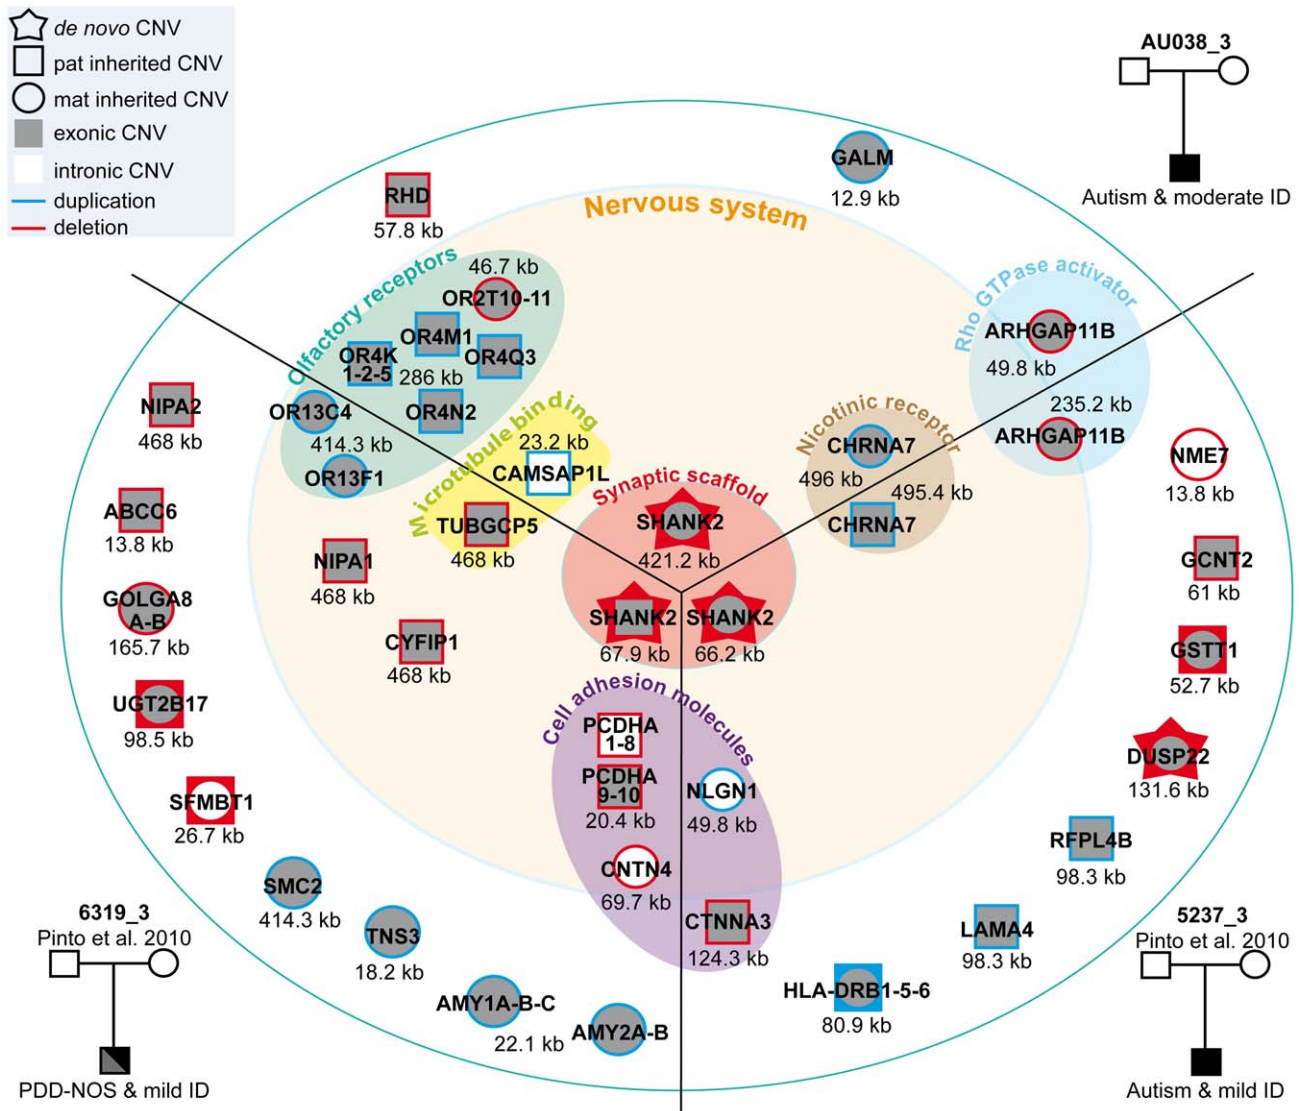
de novo CNV
pat inherited CNV
mat inherited CNV
exonic CNV
intronic CNV
duplication
deletion

AU038_3
Autism & moderate ID

GALM
12.9 kb

RHD
57.8 kb

Nervous system

Olfactory receptors
46.7 kb
OR2T10-11
OR4M1
OR4K 1-2-5
OR4Q3
286 kb
OR13C4
OR4N2
414.3 kb
OR13F1

Rho GTPase activator
ARHGAP11B
49.8 kb
235.2 kb
ARHGAP11B

Nicotinic receptor
CHRNA7
496 kb
495.4 kb
CHRNA7

NME7
13.8 kb

NIPA2
468 kb

Microtubule binding
23.2 kb
CAMSAP1L
TUBGCP5
468 kb

Synaptic scaffold
SHANK2
421.2 kb
SHANK2
67.9 kb
SHANK2
66.2 kb

ABCC6
13.8 kb

NIPA1
468 kb

GCNT2
61 kb

GOLGA8 A-B
165.7 kb

CYFIP1
468 kb

GSTT1
52.7 kb

UGT2B17
98.5 kb

Cell adhesion molecules
PCDHA 1-8
PCDHA 9-10
20.4 kb
NLGN1
49.8 kb
CNTN4
69.7 kb
CTNNA3
124.3 kb

DUSP22
131.6 kb

SFMBT1
26.7 kb

RFPL4B
98.3 kb

SMC2
414.3 kb

TNS3
18.2 kb

LAMA4
98.3 kb

6319_3
Pinto et al. 2010

5237_3
Pinto et al. 2010

AMY1A-B-C
22.1 kb
AMY2A-B

HLA-DRB1-5-6
80.9 kb

PDD-NOS & mild ID

Autism & mild ID